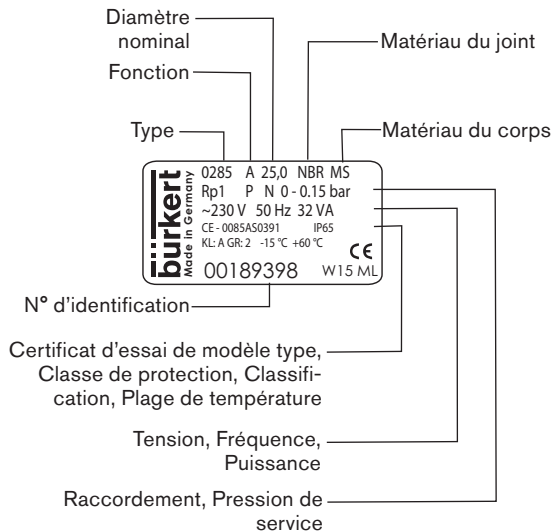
Diamètre nominal

Fonction

Type

Matériau du joint

Matériau du corps

bürkert
Made in Germany

0285 A 25,0 NBR MS
Rp1 P N 0 - 0.15 bar
~230 V 50 Hz 32 VA
CE - 0085AS0391 IP65
KL: A GR: 2 -15 °C +60 °C
CE
00189398 W15 ML

N° d'identification

Certificat d'essai de modèle type, Classe de protection, Classification, Plage de température

Tension, Fréquence, Puissance

Raccordement, Pression de service